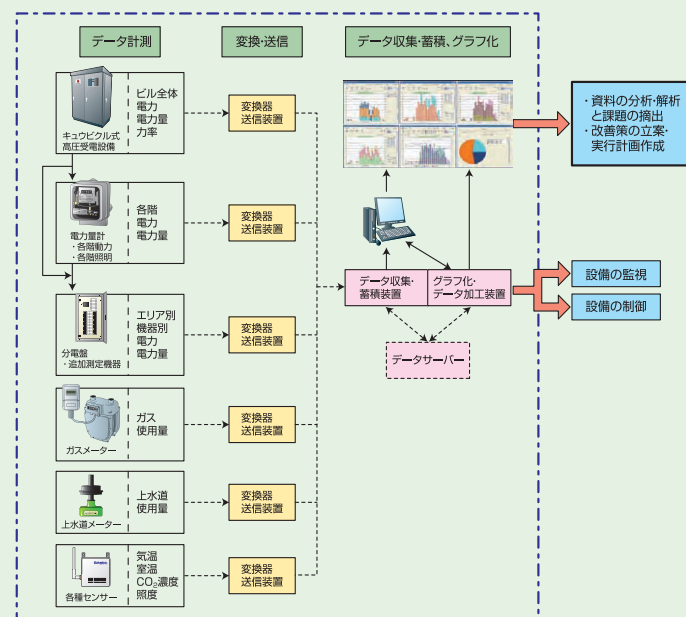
データ計測

変換・送信

データ収集・蓄積、グラフ化

キュウビクル式
高圧受電設備

ビル全体
電力
電力量
力率

変換器
送信装置

・資料の分析・解析と課題の摘出
・改善策の立案・実行計画作成

電力量計
・各階動力
・各階照明

各階
電力
電力量

変換器
送信装置

データ収集・蓄積装置

グラフ化・データ加工装置

設備の監視

設備の制御

分電盤
・追加測定機器

エリア別
機器別
電力
電力量

変換器
送信装置

データサーバー

ガスメーター

ガス
使用量

変換器
送信装置

上水道メーター

上水道
使用量

変換器
送信装置

各種センサー

気温
室温
$CO_2$濃度
照度

変換器
送信装置